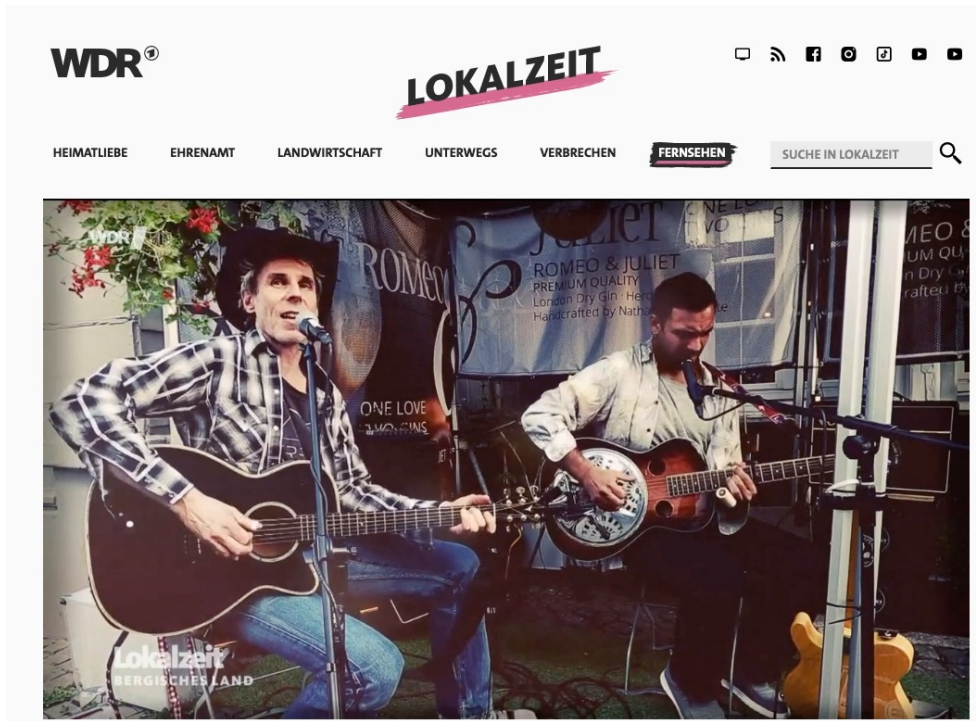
WDR

LOKALZEIT

HEIMATLIEBE EHRENAMT LANDWIRTSCHAFT UNTERWEGS VERBRECHEN FERNSEHEN SUCHE IN LOKALZEIT

WDR

ROMEO

JULIET
ROMEO & JULIET
PREMIUM QUALITY
London Dry Gin · Her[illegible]
Handcrafted by Nath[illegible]

ONE LO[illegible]
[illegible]

ONE LOVE
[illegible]

MEO &
UM QU
n Dry G
rafted b

Lokalzeit
BERGISCHES LAND